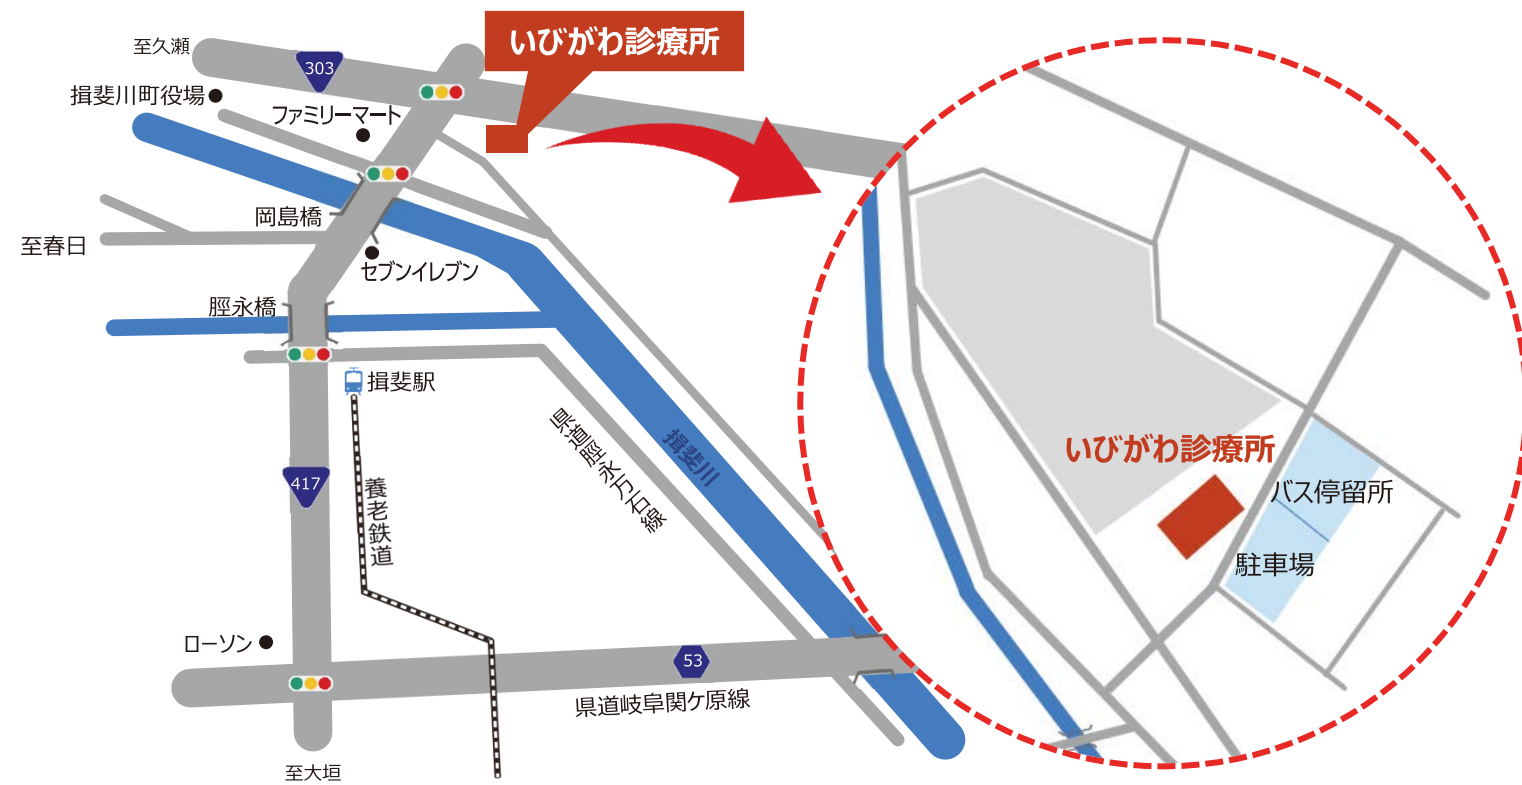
いびがわ診療所

至久瀬
303
揖斐川町役場
ファミリーマート
岡島橋
至春日
セブンイレブン
脛永橋
揖斐駅
県道脛永万石線
揖斐川
417
養老鉄道
ローソン
53
県道岐阜関ケ原線
至大垣

いびがわ診療所
バス停留所
駐車場